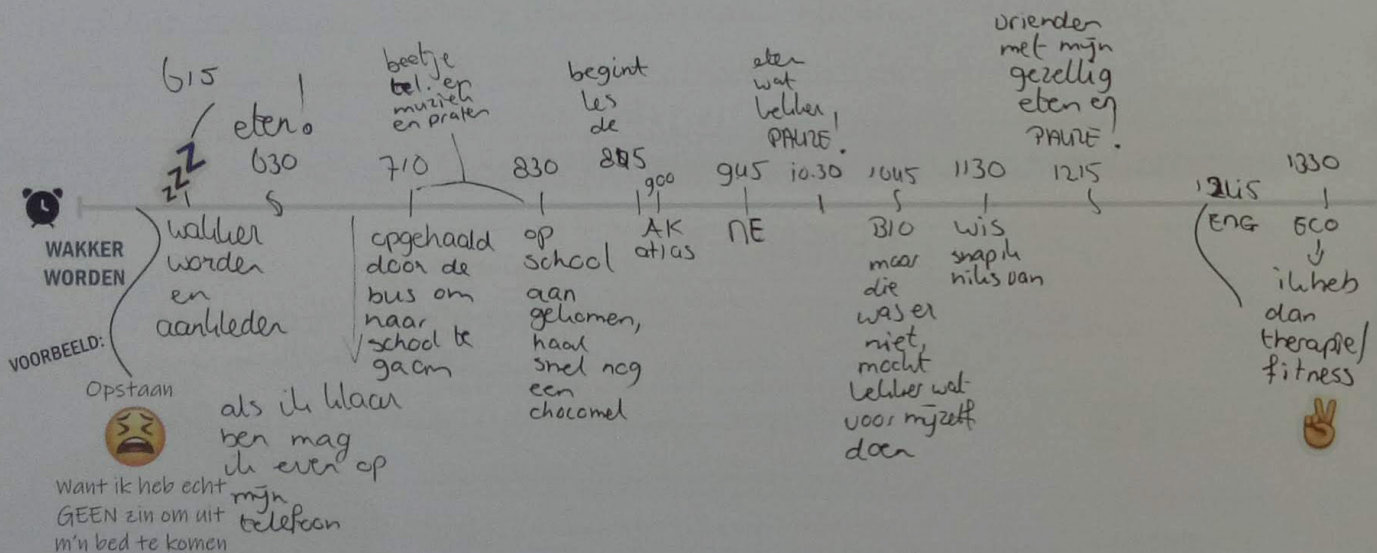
WAKKER WORDEN

VOORBEELD:

Opstaan

Want ik heb echt GEEN zin om uit m'n bed te komen

615

eten.

630

wakker worden en aankleden

beetje tel. en muziek en praten

710

opgehaald door de bus om naar school te gaan

als ik klaar ben mag ik even op mijn telefoon

830

op school aan gekomen, haal snel nog een chocomel

begint les de

825

900

AK atlas

eten wat lekker PAUZE!

945

NE

10.30

1045

BIO maar die was er niet, mocht lekker wat voor mijzelf doen

1130

WIS snap ik niks van

vrienden met mijn gezellig eten en PAUZE.

1215

1215

ENG

1330

ECO

ik heb dan therapie/fitness